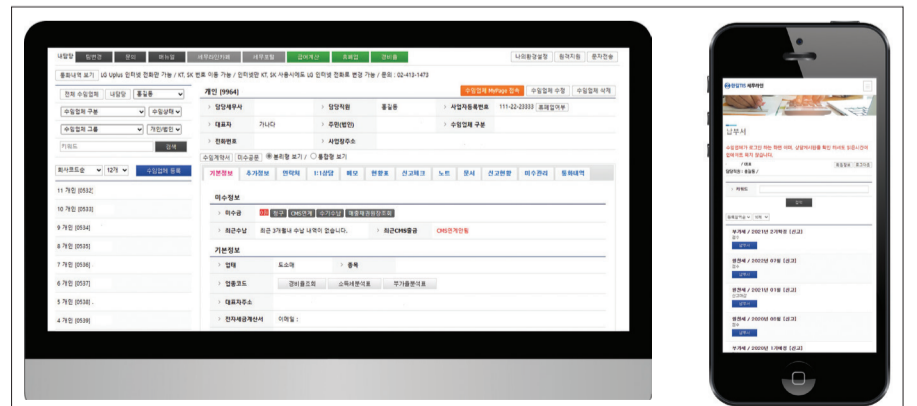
내담당 | 업무 | 메뉴얼 | 세무대리인 | 세무포털 | 급여계산 | 회계업 | 경비율 | 나의환경설정 | 원격지원 | 문자전송

통화내역 보기 | LG Uplus 인터넷 전화만 가능 / KT, SK 번호 이동 가능 / 인터넷만 KT, SK 사용시에도 LG 인터넷 전화로 변경 가능 / 문의 : 02-412-1473

전체 수임업체 | 내담당 | 홍길동

수임업체 구분 | 수임상태

수임업체 그룹 | 개인/법인

키워드 | 검색

회사코드순 | 12개 | 수임업체 등록

11 개인 [0532]
10 개인 [0533]
9 개인 [0534]
8 개인 [0535]
7 개인 [0536]
6 개인 [0537]
5 개인 [0538]
4 개인 [0539]

개인 (9964) | 수임업체 MyPage 접속 | 수임업체 수정 | 수임업체 삭제

| 담당세무서 | | 담당직원 | 홍길동 | 사업자등록번호 | 111-22-33333 휴폐업여부 |
|---|---|---|---|---|---|
| 대표자 | 가나다 | 주민(법인) | | 수임업체 구분 | |
| 전화번호 | | 사업장주소 | | | |

수임계약서 | 수임공문 | 분리형 보기 / 통합형 보기

기본정보 | 추가정보 | 연락처 | 1:1상담 | 메모 | 현황표 | 신고체크 | 노트 | 문서 | 신고현황 | 미수관리 | 통화내역

미수정보
미수금 | 0원 | 청구 | CMS연계 | 수기수납 | 매출채권원장조회
최근수납 | 최근 3개월내 수납 내역이 없습니다. | 최근CMS출금 | CMS연계안됨

기본정보
업태 | 도소매 | 종목
업종코드 | 경비율조회 | 소득세분석표 | 부가율분석표
대표자주소
전자세금계산서 | 이메일 :

납부서
부가세 / 2021년 2기확정 [공고]
납부하기
원천세 / 2022년 02월 [공고]
납부하기
원천세 / 2022년 01월 [공고]
납부하기
원천세 / 2022년 00월 [공고]
납부하기
부가세 / 2020년 1기예정 [공고]